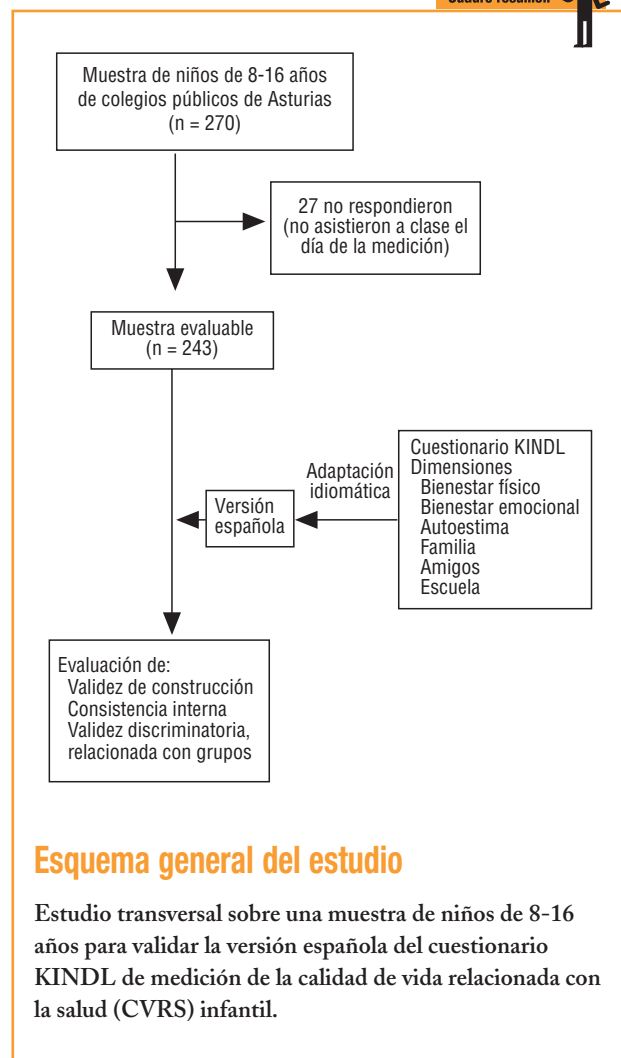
Cuadro resumen

Muestra de niños de 8-16 años de colegios públicos de Asturias (n = 270)

27 no respondieron (no asistieron a clase el día de la medición)

Muestra evaluable (n = 243)

Cuestionario KINDL
Dimensiones
Bienestar físico
Bienestar emocional
Autoestima
Familia
Amigos
Escuela

Adaptación idiomática

Versión española

Evaluación de:
Validez de construcción
Consistencia interna
Validez discriminatoria, relacionada con grupos

Esquema general del estudio

Estudio transversal sobre una muestra de niños de 8-16 años para validar la versión española del cuestionario KINDL de medición de la calidad de vida relacionada con la salud (CVRS) infantil.